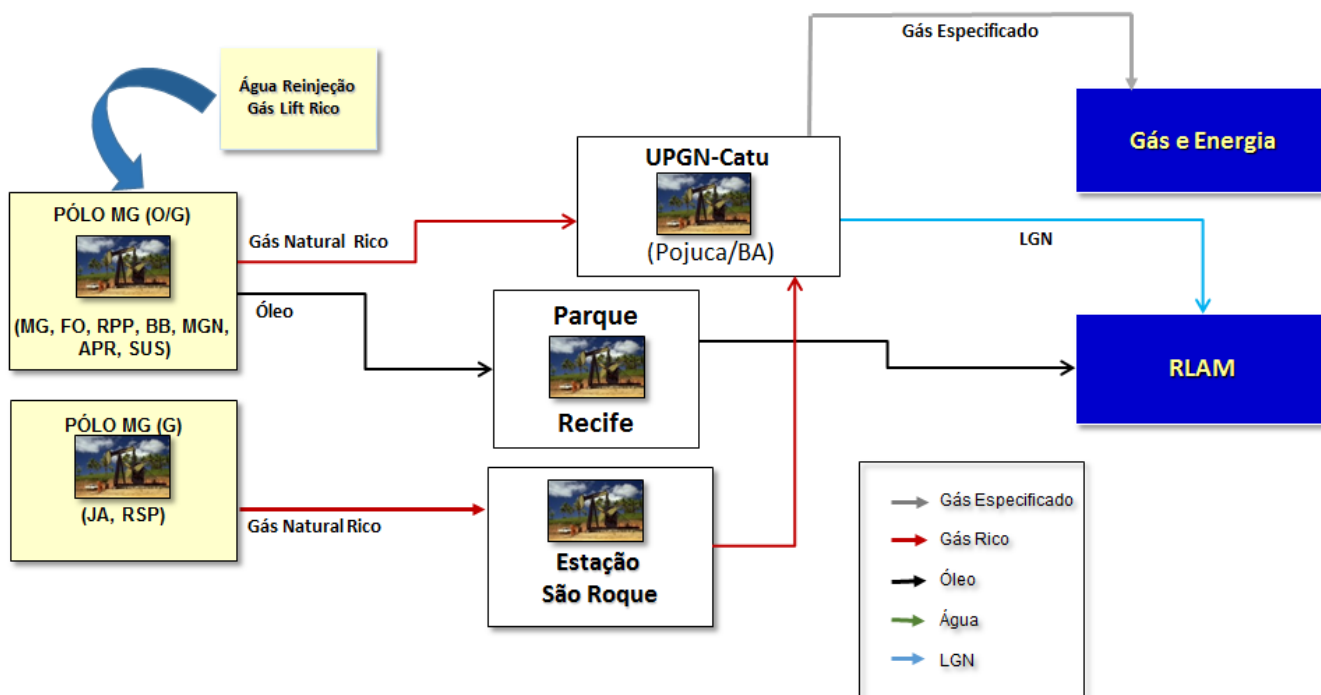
Água Reinjeção
Gás Lift Rico

Gás Especificado

Gás e Energia

UPGN-Catu
(Pojuca/BA)

PÓLO MG (O/G)
(MG, FO, RPP, BB, MGN, APR, SUS)

Gás Natural Rico

Óleo

LGN

Parque
Recife

RLAM

PÓLO MG (G)
(JA, RSP)

Gás Natural Rico

Estação
São Roque

Gás Especificado
Gás Rico
Óleo
Água
LGN